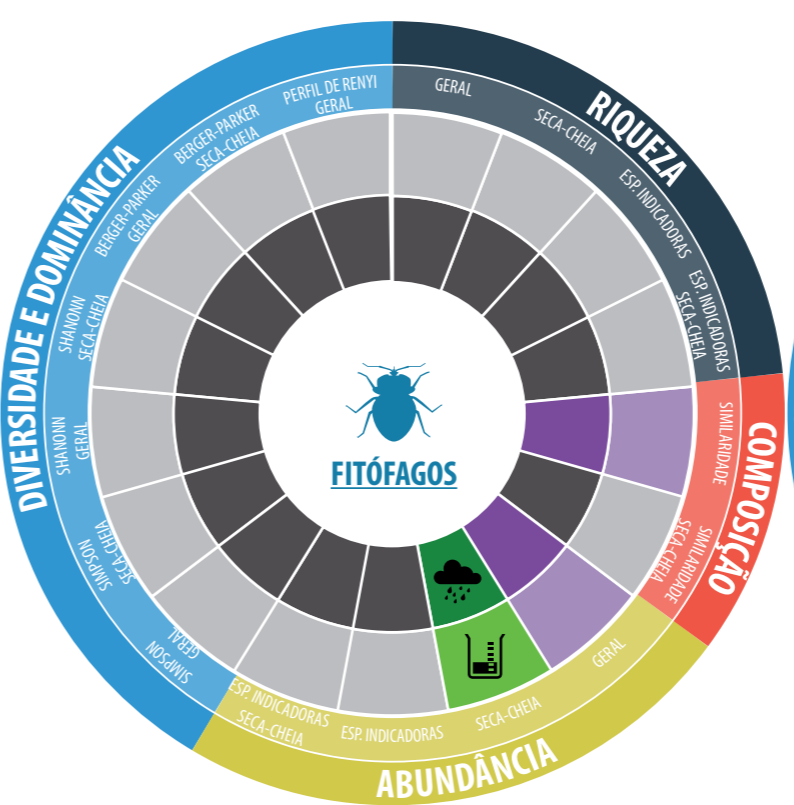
RIQUEZA
GERAL
SECA-CHEIA
ESP. INDICADORAS
ESP. INDICADORAS
SECA-CHEIA

COMPOSIÇÃO
SIMILARIDADE
SIMILARIDADE
SECA-CHEIA

ABUNDÂNCIA
GERAL
SECA-CHEIA
ESP. INDICADORAS
ESP. INDICADORAS
SECA-CHEIA

DIVERSIDADE E DOMINÂNCIA
SIMPSON
GERAL
SIMPSON
SECA-CHEIA
SHANONN
GERAL
SHANONN
SECA-CHEIA
BERGER-PARKER
GERAL
BERGER-PARKER
SECA-CHEIA
PERFIL DE RENYI
GERAL

FITÓFAGOS